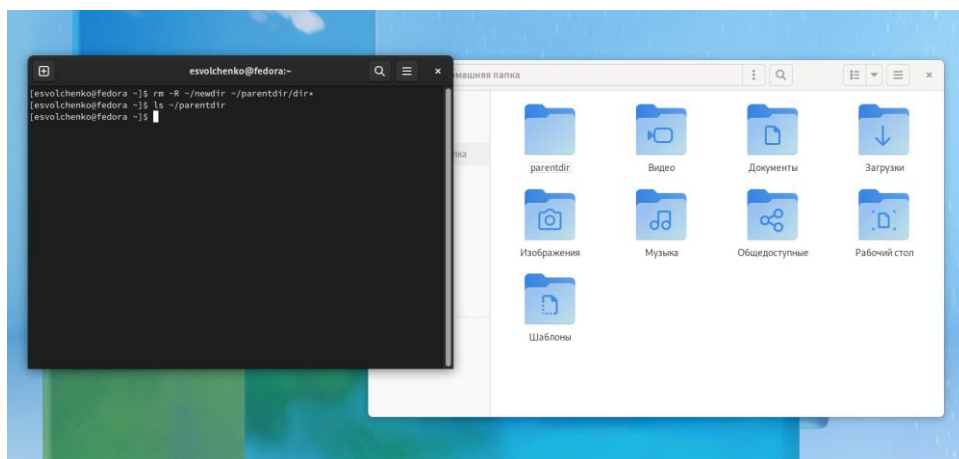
esvolchenko@fedora:~

[esvolchenko@fedora ~]$ rm -R ~/newdir ~/parentdir/dir*
[esvolchenko@fedora ~]$ ls ~/parentdir
[esvolchenko@fedora ~]$

машняя папка

пка

parentdir

Видео

Документы

Загрузки

Изображения

Музыка

Общедоступные

Рабочий стол

Шаблоны